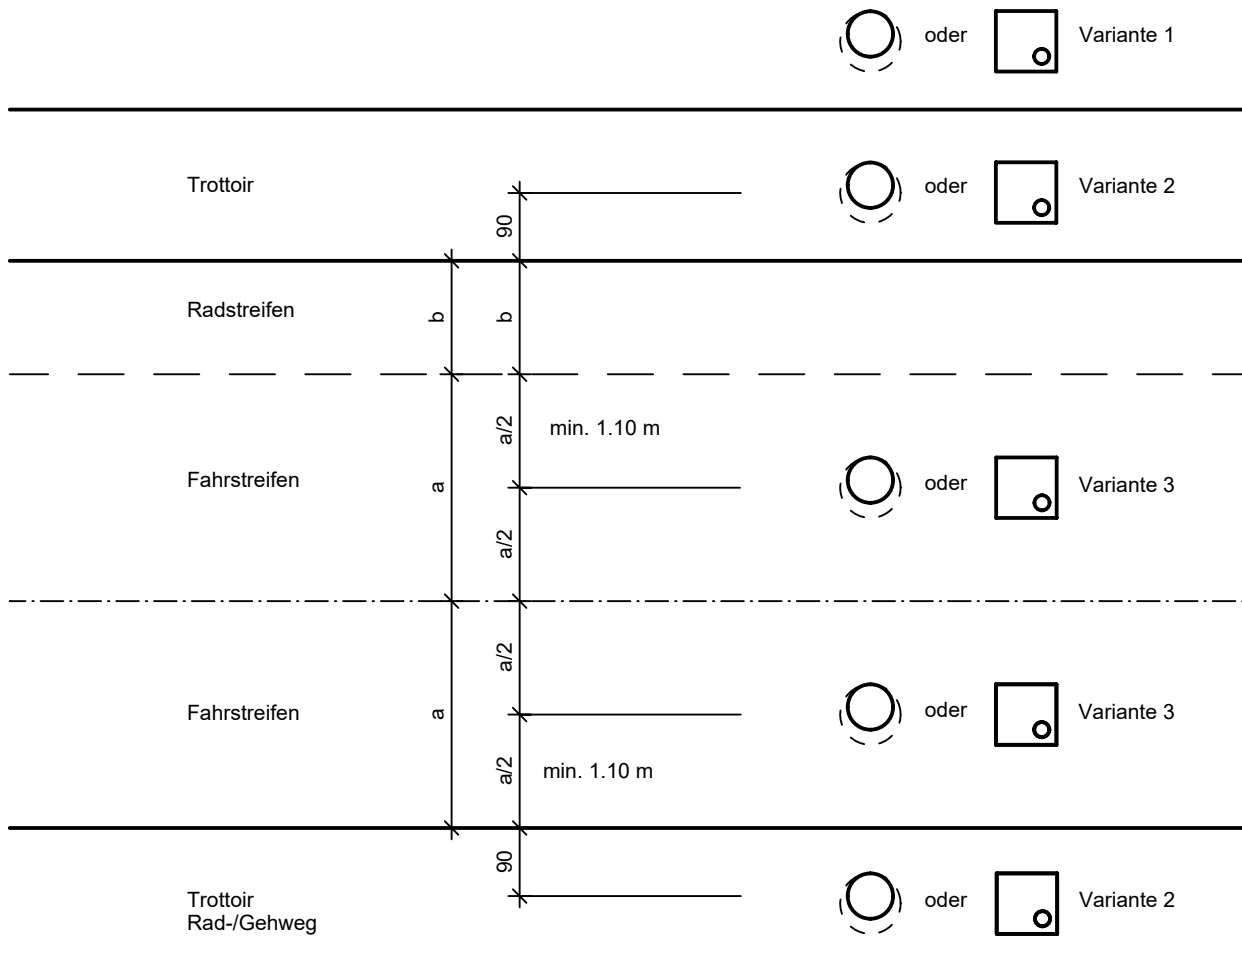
oder Variante 1

Trottoir

90

oder Variante 2

Radstreifen

b

b

a/2

min. 1.10 m

Fahrstreifen

a

oder Variante 3

a/2

a/2

Fahrstreifen

a

oder Variante 3

a/2

min. 1.10 m

90

Trottoir
Rad-/Gehweg

oder Variante 2